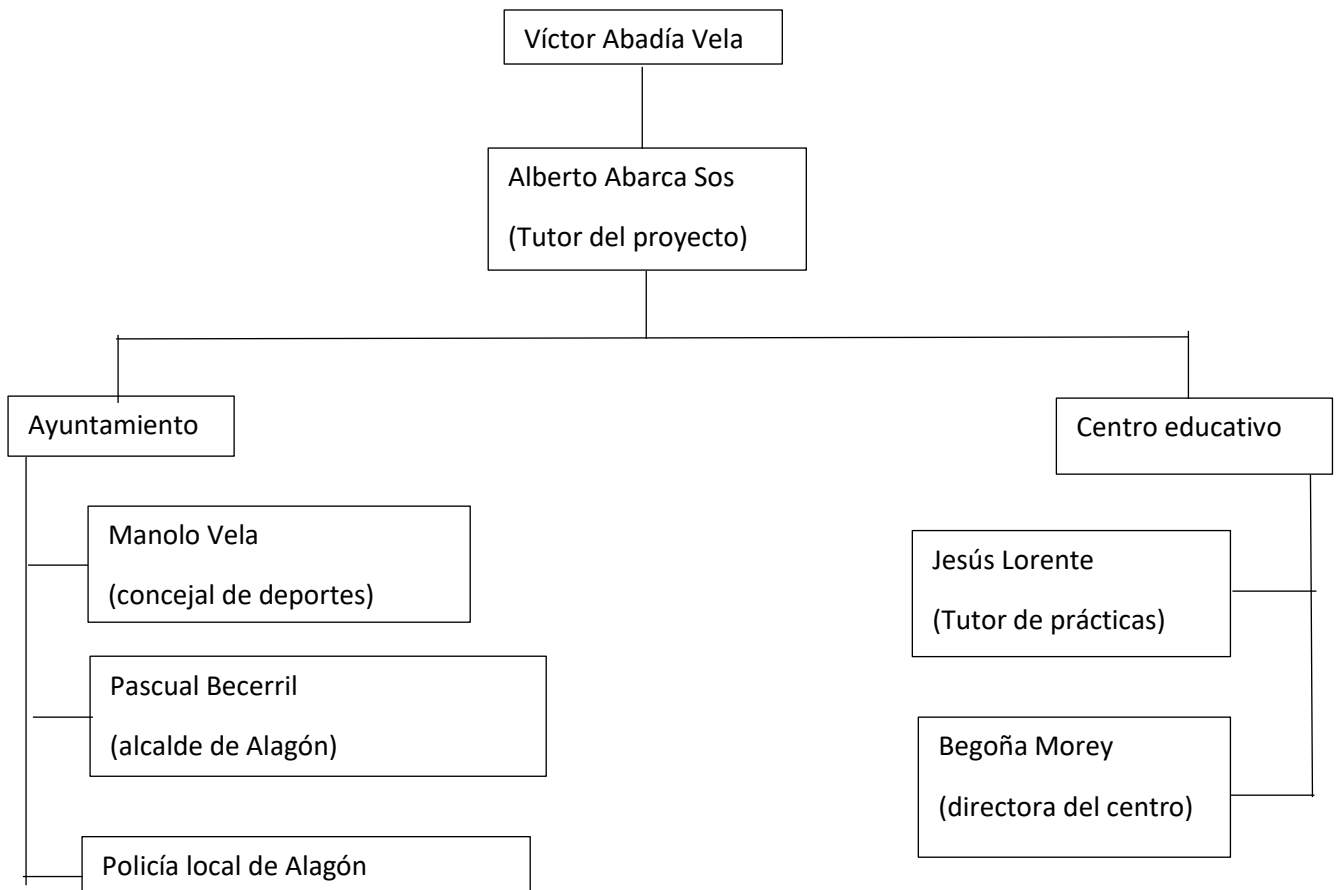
Víctor Abadía Vela

Alberto Abarca Sos
(Tutor del proyecto)

Ayuntamiento

Manolo Vela
(concejal de deportes)

Pascual Becerril
(alcalde de Alagón)

Policía local de Alagón

Centro educativo

Jesús Lorente
(Tutor de prácticas)

Begoña Morey
(directora del centro)